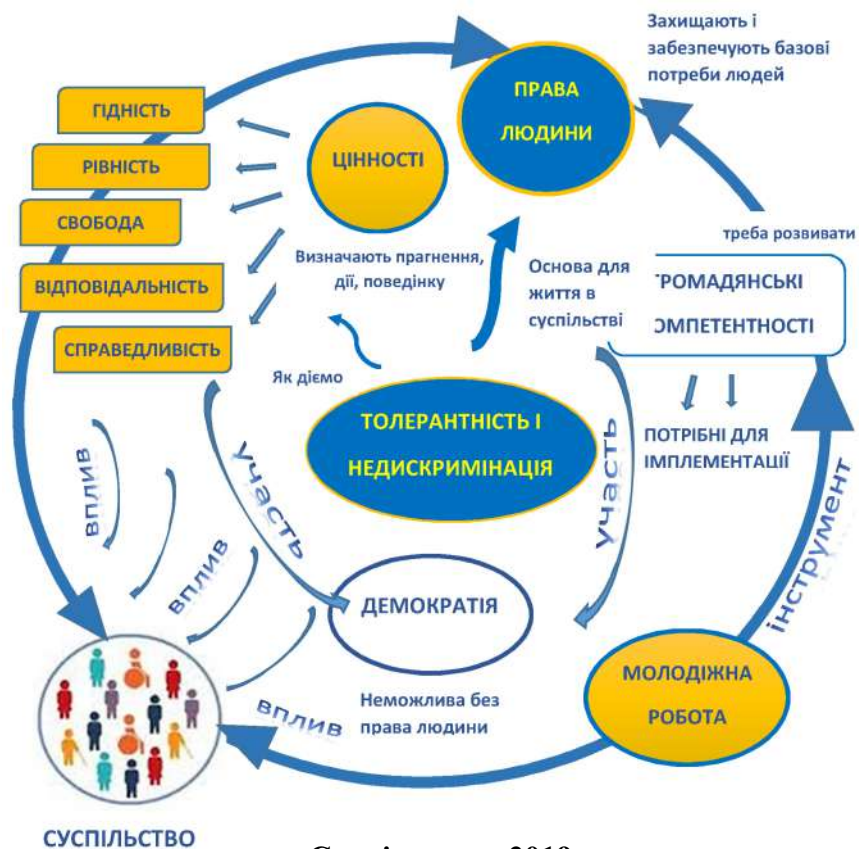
Захищають і забезпечують базові потреби людей

ПРАВА ЛЮДИНИ

ГІДНІСТЬ

РІВНІСТЬ

СВОБОДА

ВІДПОВІДАЛЬНІСТЬ

СПРАВЕДЛИВІСТЬ

ЦІННОСТІ

Визначають прагнення, дії, поведінку

Основа для життя в суспільстві

треба розвивати

ГРОМАДЯНСЬКІ КОМПЕТЕНТНОСТІ

Як діємо

ТОЛЕРАНТНІСТЬ І НЕДИСКРИМІНАЦІЯ

ПОТРІБНІ ДЛЯ ІМПЛЕМЕНТАЦІЇ

вплив

вплив

участь

участь

інструмент

ДЕМОКРАТІЯ

Неможлива без права людини

вплив

МОЛОДІЖНА РОБОТА

СУСПІЛЬСТВО

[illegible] 2019